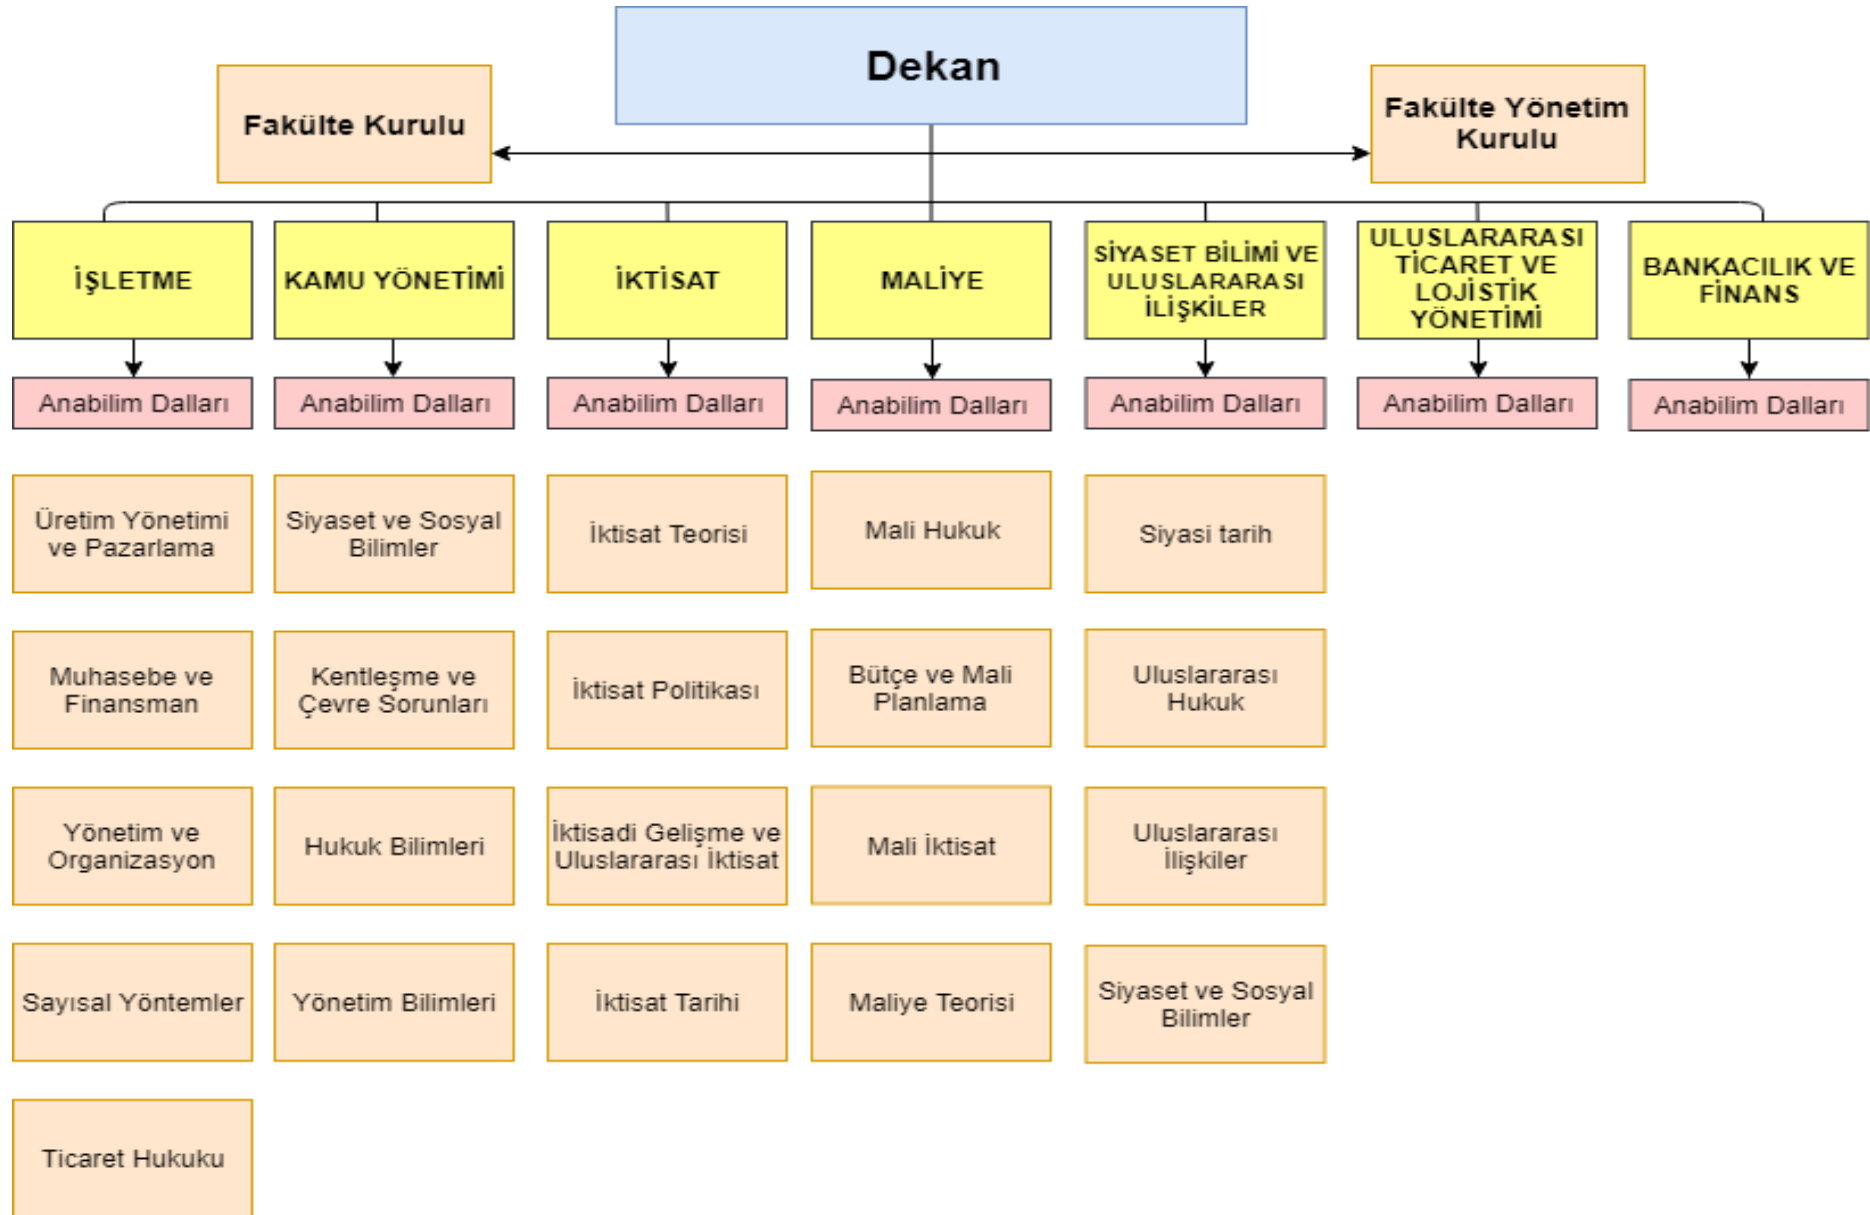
Dekan

Fakülte Kurulu

Fakülte Yönetim Kurulu

İŞLETME

Anabilim Dalları

Üretim Yönetimi ve Pazarlama

Muhasebe ve Finansman

Yönetim ve Organizasyon

Sayısal Yöntemler

Ticaret Hukuku

KAMU YÖNETİMİ

Anabilim Dalları

Siyaset ve Sosyal Bilimler

Kentleşme ve Çevre Sorunları

Hukuk Bilimleri

Yönetim Bilimleri

İKTİSAT

Anabilim Dalları

İktisat Teorisi

İktisat Politikası

İktisadi Gelişme ve Uluslararası İktisat

İktisat Tarihi

MALİYE

Anabilim Dalları

Mali Hukuk

Bütçe ve Mali Planlama

Mali İktisat

Maliye Teorisi

SİYASET BİLİMİ VE ULUSLARARASI İLİŞKİLER

Anabilim Dalları

Siyasi tarih

Uluslararası Hukuk

Uluslararası İlişkiler

Siyaset ve Sosyal Bilimler

ULUSLARARASI TİCARET VE LOJİSTİK YÖNETİMİ

Anabilim Dalları

BANKACILIK VE FİNANS

Anabilim Dalları